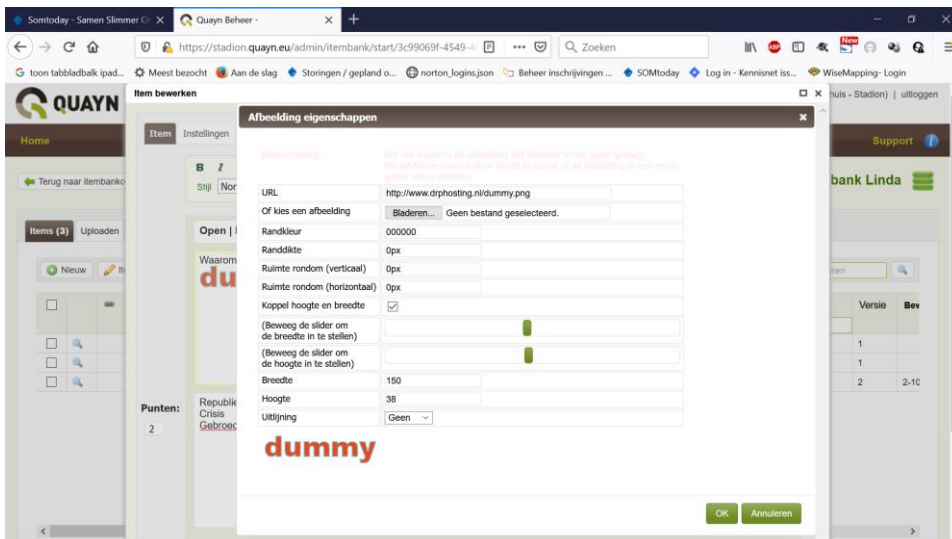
Somtoday - Samen Slimmer O ×
Quayn Beheer - ×
+
https://stadion.quayn.eu/admin/itembank/start/3c99069f-4549-
Zoeken
toon tabbladbalk ipad...
Meest bezocht
Aan de slag
Storingen / gepland o...
norton_logins.json
Beheer inschrijvingen ...
SOMtoday
Log in - Kennisnet iss...
WiseMapping- Login

QUAYN
Item bewerken
huis - Stadion) | uitloggen
Home
Support
Terug naar itembank
bank Linda
Item
Instellingen
B
I
Stijl
Nor
Items (3)
Uploaden
Open |
Nieuw
Waarom
du
Versie
Bev
1
1
2
2-10
Punten:
2
Republie
Crisis
Gebroe

Afbeelding eigenschappen
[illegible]
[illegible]

| URL | http://www.drphosting.nl/dummy.png |
|---|---|
| Of kies een afbeelding | Bladeren... Geen bestand geselecteerd. |
| Randkleur | 000000 |
| Randdikte | 0px |
| Ruimte rondom (verticaal) | 0px |
| Ruimte rondom (horizontaal) | 0px |
| Koppel hoogte en breedte | ☑ |
| (Beweeg de slider om de breedte in te stellen) | |
| (Beweeg de slider om de hoogte in te stellen) | |
| Breedte | 150 |
| Hoogte | 38 |
| Uitlijning | Geen |

dummy
OK
Annuleren